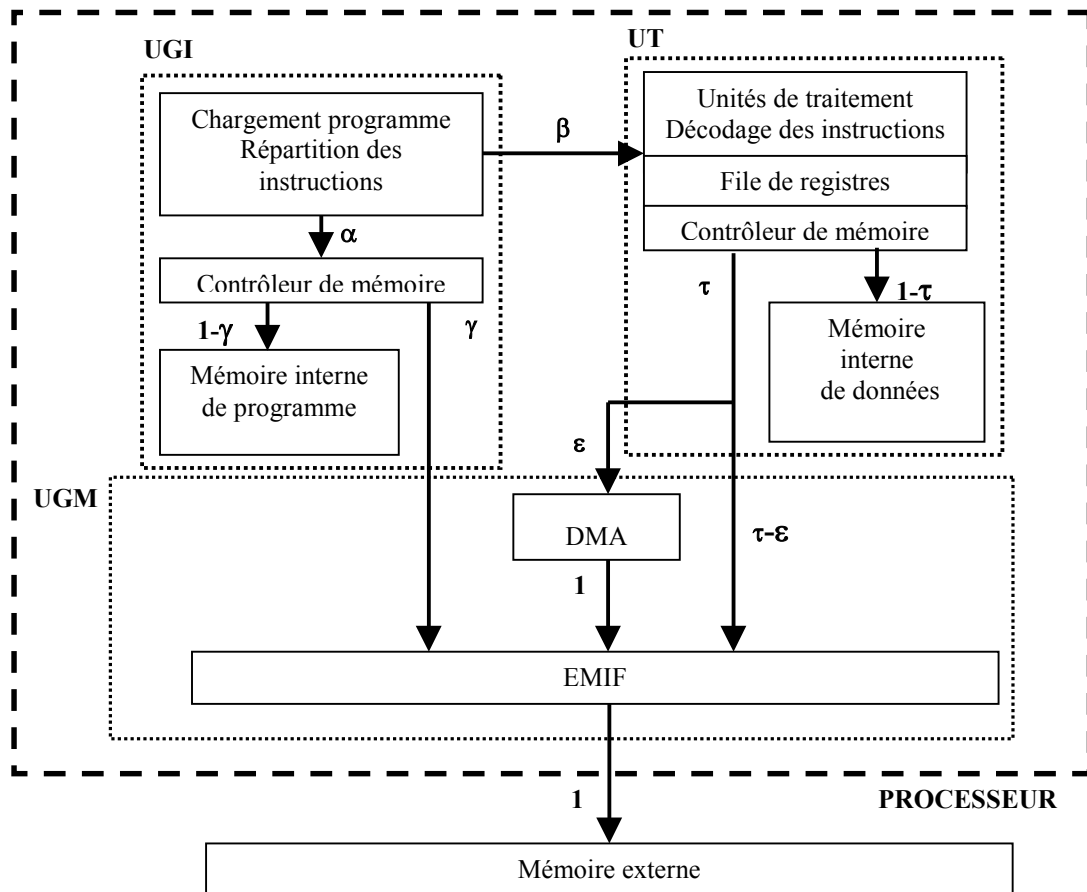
UGI

Chargement programme Répartition des instructions

$\beta$

$\alpha$

Contrôleur de mémoire

$1-\gamma$

$\gamma$

Mémoire interne de programme

UT

Unités de traitement Décodage des instructions

File de registres

Contrôleur de mémoire

$\tau$

$1-\tau$

Mémoire interne de données

$\varepsilon$

UGM

DMA

$\tau-\varepsilon$

1

EMIF

1

PROCESSEUR

Mémoire externe